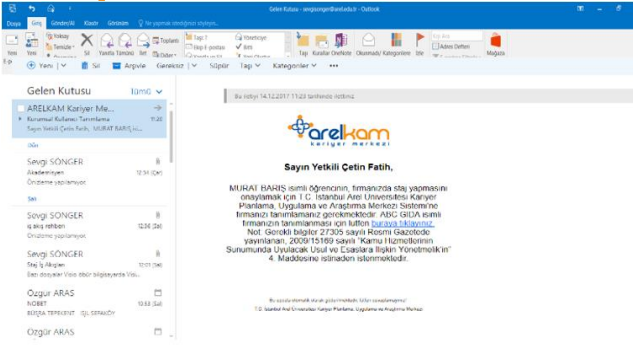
Gelen Kutusu - sevgisonger@arel.edu.tr - Outlook

Dosya Giriş Gönder/Al Klasör Görünüm Ne yapmak istediğinizi söyleyin...

Yeni Yeni Sil Yanıtla Tümünü Yanıtla İlet Toplantı Taşı Kurallar OneNote Okunmadı/Okundu Kategorilere Ayır İzle Adres Defteri Mağaza

Yanıt Sil Arşivle Gereksiz Süpür Taşı Kategoriler •••

Gelen Kutusu Tümü

ARELKAM Kariyer Me...
Kurumsal Kullanıcı Tanımlama 11:20
Sayın Yetkili Çetin Fatih, MURAT BARIŞ is...

Dün

Sevgi SÖNGER
Akademisyen 12:54 (Dün)
Önizleme yapılamıyor.

Salı

Sevgi SÖNGER
iş akış rehberi 12:36 (Salı)
Önizleme yapılamıyor.

Sevgi SÖNGER
Staj İş Akışları 12:03 (Salı)
Bazı dosyalar Visio dosyalarıyla Visi...

Özgür ARAS
NOBET 10:53 (Salı)
BÜŞRA TEPEKENT IŞIL SEFAOĞLU

Özgür ARAS

Bu iletiyi 14.12.2017 11:23 tarihinde ilettiniz.

arelkam
kariyer merkezi

Sayın Yetkili Çetin Fatih,

MURAT BARIŞ isimli öğrencinin, firmanızda staj yapmasını onaylamak için T.C. İstanbul Arel Üniversitesi Kariyer Planlama, Uygulama ve Araştırma Merkezi Sistemi'ne firmanızı tanımlamanız gerekmektedir. ABC GIDA isimli firmanızın tanımlanması için lütfen buraya tıklayınız.
Not: Gerekli bilgiler 27305 sayılı Resmi Gazetede yayınlanan, 2009/15169 sayılı "Kamu Hizmetlerinin Sunumunda Uyulacak Usul ve Esaslara İlişkin Yönetmelik'in" 4. Maddesine istinaden istenmektedir.

Bu sayfa otomatik olarak gönderilmektedir. lütfen cevaplamayınız!
T.C. İstanbul Arel Üniversitesi Kariyer Planlama, Uygulama ve Araştırma Merkezi